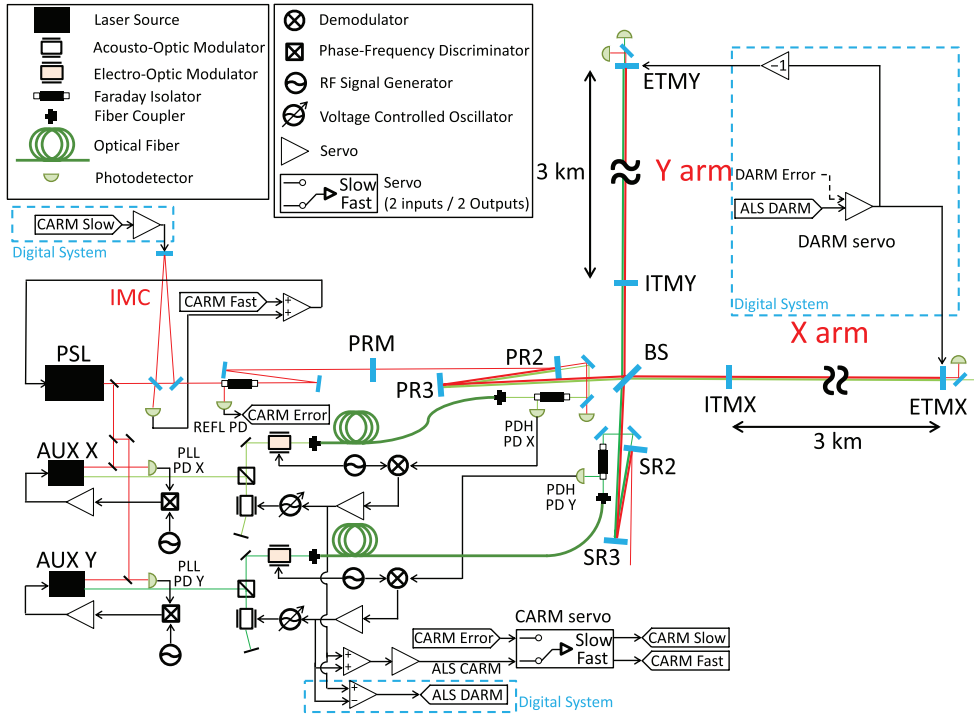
Laser Source
Acousto-Optic Modulator
Electro-Optic Modulator
Faraday Isolator
Fiber Coupler
Optical Fiber
Photodetector

Demodulator
Phase-Frequency Discriminator
RF Signal Generator
Voltage Controlled Oscillator
Servo
Slow
Fast
Servo (2 inputs / 2 Outputs)

CARM Slow
Digital System

ETMY
−1
3 km
Y arm
DARM Error
ALS DARM
DARM servo
ITMY
Digital System
X arm

IMC
CARM Fast
PSL
PRM
PR2
PR3
BS
ITMX
ETMX
3 km
REFL PD
CARM Error
PDH PD X
SR2
AUX X
PLL PD X
PDH PD Y
SR3
AUX Y
PLL PD Y

CARM servo
CARM Error
Slow
Fast
CARM Slow
CARM Fast
ALS CARM
ALS DARM
Digital System